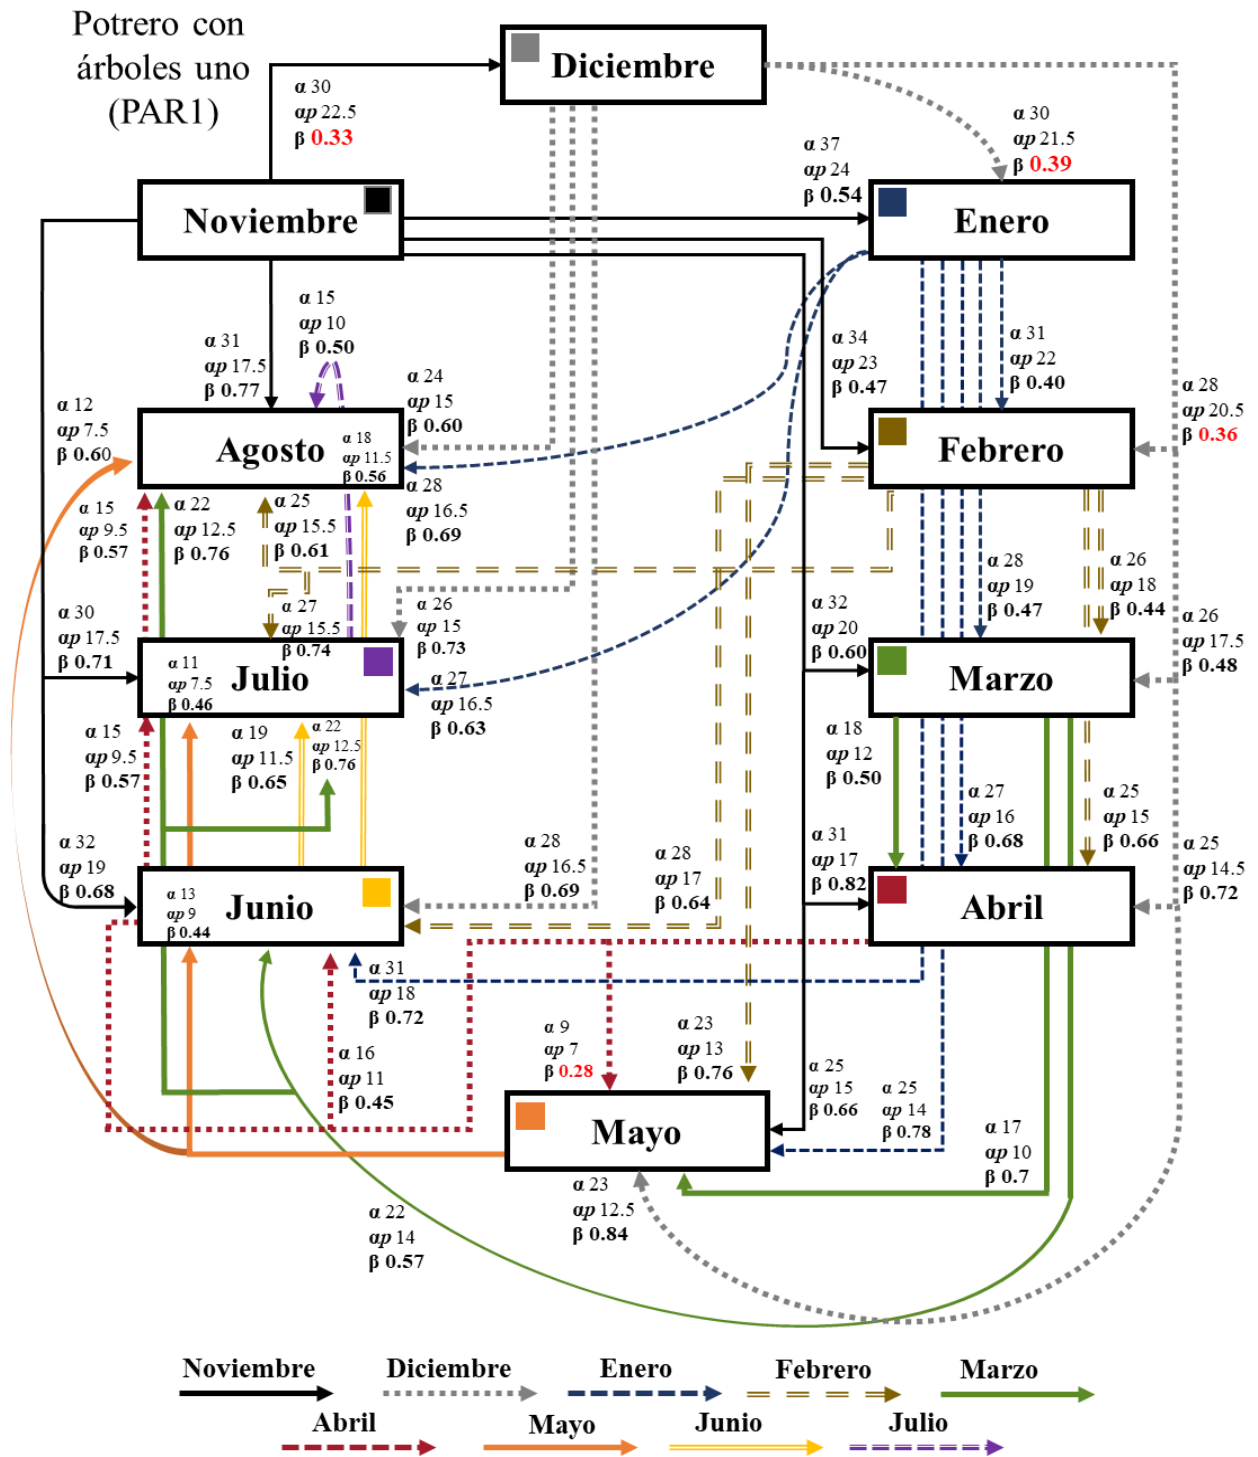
Potrero con árboles uno (PAR1)

Diciembre

α 30
ap 22.5
β 0.33

α 30
ap 21.5
β 0.39

α 37
ap 24
β 0.54

Noviembre

Enero

α 15
ap 10
β 0.50

α 31
ap 17.5
β 0.77

α 24
ap 15
β 0.60

α 34
ap 23
β 0.47

α 31
ap 22
β 0.40

α 28
ap 20.5
β 0.36

α 12
ap 7.5
β 0.60

Agosto

α 18
ap 11.5
β 0.56

α 28
ap 16.5
β 0.69

Febrero

α 15
ap 9.5
β 0.57

α 22
ap 12.5
β 0.76

α 25
ap 15.5
β 0.61

α 28
ap 19
β 0.47

α 26
ap 18
β 0.44

α 30
ap 17.5
β 0.71

α 27
ap 15.5
β 0.74

α 26
ap 15
β 0.73

α 32
ap 20
β 0.60

α 26
ap 17.5
β 0.48

α 11
ap 7.5
β 0.46

Julio

α 27
ap 16.5
β 0.63

Marzo

α 15
ap 9.5
β 0.57

α 19
ap 11.5
β 0.65

α 22
ap 12.5
β 0.76

α 18
ap 12
β 0.50

α 27
ap 16
β 0.68

α 25
ap 15
β 0.66

α 32
ap 19
β 0.68

α 28
ap 16.5
β 0.69

α 28
ap 17
β 0.64

α 31
ap 17
β 0.82

α 25
ap 14.5
β 0.72

α 13
ap 9
β 0.44

Junio

Abril

α 31
ap 18
β 0.72

α 16
ap 11
β 0.45

α 9
ap 7
β 0.28

α 23
ap 13
β 0.76

α 25
ap 15
β 0.66

α 25
ap 14
β 0.78

Mayo

α 17
ap 10
β 0.7

α 23
ap 12.5
β 0.84

α 22
ap 14
β 0.57

Noviembre Diciembre Enero Febrero Marzo
Abril Mayo Junio Julio